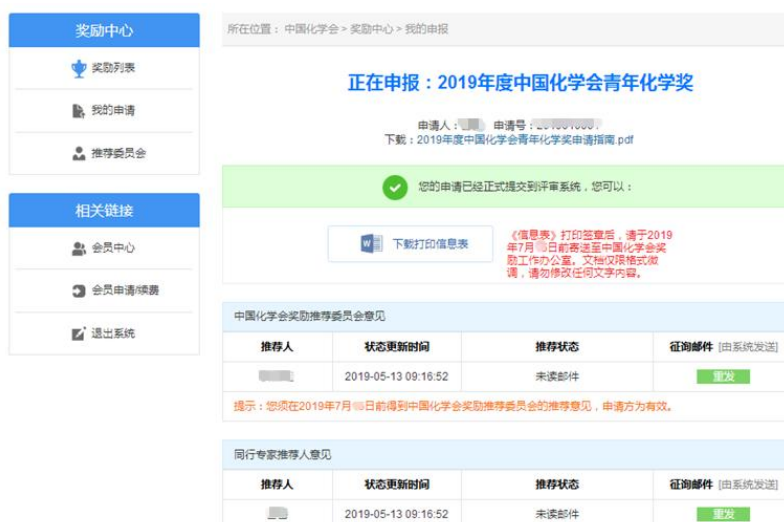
奖励中心

奖励列表

我的申请

推荐委员会

相关链接

会员中心

会员申请/续费

退出系统

所在位置：中国化学会 > 奖励中心 > 我的申报

正在申报：2019年度中国化学会青年化学奖

申请人：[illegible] 申请号：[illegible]

下载：2019年度中国化学会青年化学奖申请指南.pdf

您的申请已经正式提交到评审系统，您可以：

下载打印信息表

《信息表》打印签章后，请于2019年7月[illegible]日前寄送至中国化学会奖励工作办公室。文档仅限格式微调，请勿修改任何文字内容。

中国化学会奖励推荐委员会意见

| 推荐人 | 状态更新时间 | 推荐状态 | 征询邮件 [由系统发送] |
|---|---|---|---|
| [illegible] | 2019-05-13 09:16:52 | 未读邮件 | 重发 |

提示：您须在2019年7月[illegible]日前得到中国化学会奖励推荐委员会的推荐意见，申请方为有效。

同行专家推荐人意见

| 推荐人 | 状态更新时间 | 推荐状态 | 征询邮件 [由系统发送] |
|---|---|---|---|
| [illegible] | 2019-05-13 09:16:52 | 未读邮件 | 重发 |